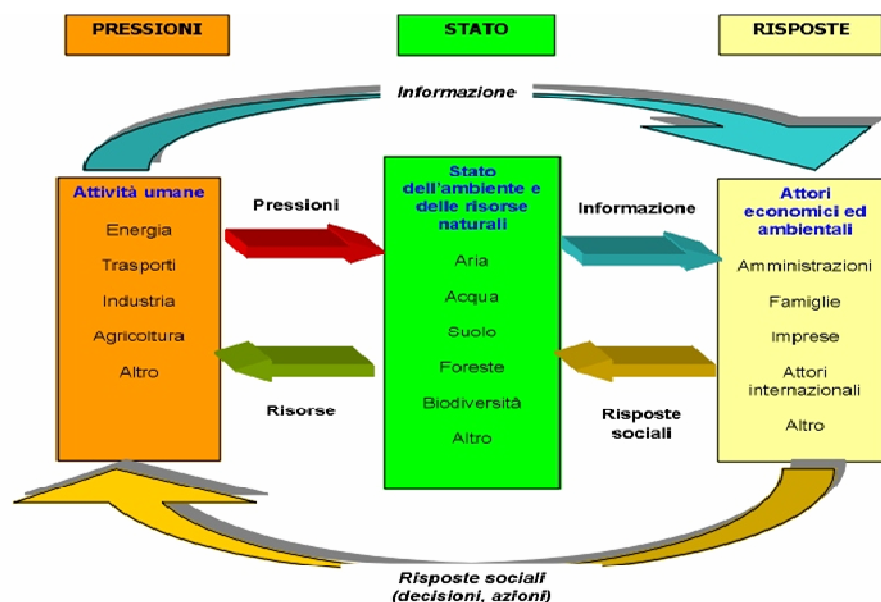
PRESSIONI

STATO

RISPOSTE

Informazione

Attività umane

Energia

Trasporti

Industria

Agricoltura

Altro

Pressioni

Risorse

Stato dell'ambiente e delle risorse naturali

Aria

Acqua

Suolo

Foreste

Biodiversità

Altro

Informazione

Risposte sociali

Attori economici ed ambientali

Amministrazioni

Famiglie

Imprese

Attori internazionali

Altro

Risposte sociali (decisioni, azioni)